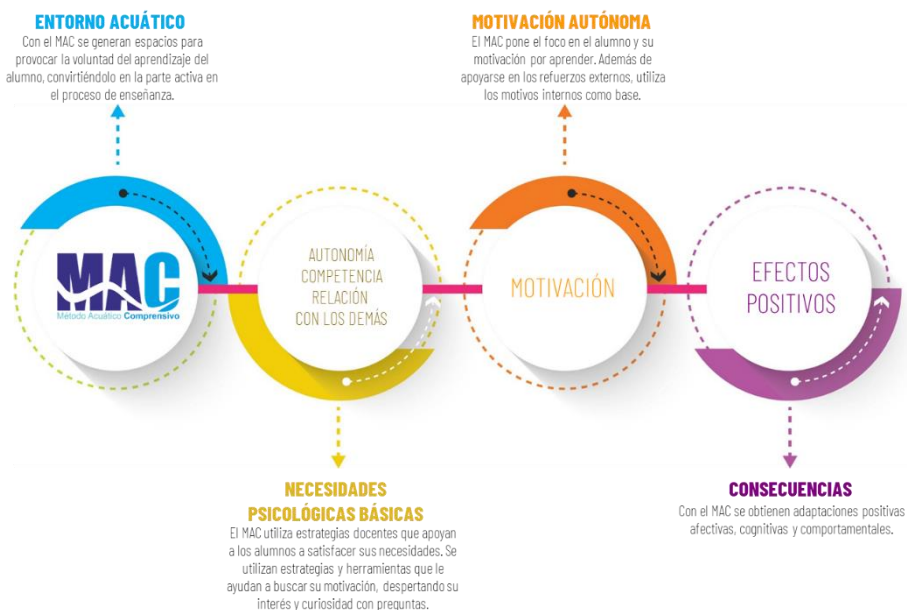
ENTORNO ACUÁTICO
Con el MAC se generan espacios para provocar la voluntad del aprendizaje del alumno, convirtiéndolo en la parte activa en el proceso de enseñanza.

MOTIVACIÓN AUTÓNOMA
El MAC pone el foco en el alumno y su motivación por aprender. Además de apoyarse en los refuerzos externos, utiliza los motivos internos como base.

MAC
Método Acuático Comprensivo

AUTONOMÍA
COMPETENCIA
RELACIÓN
CON LOS DEMÁS

MOTIVACIÓN

EFECTOS
POSITIVOS

NECESIDADES PSICOLÓGICAS BÁSICAS
El MAC utiliza estrategias docentes que apoyan a los alumnos a satisfacer sus necesidades. Se utilizan estrategias y herramientas que le ayudan a buscar su motivación, despertando su interés y curiosidad con preguntas.

CONSECUENCIAS
Con el MAC se obtienen adaptaciones positivas afectivas, cognitivas y comportamentales.